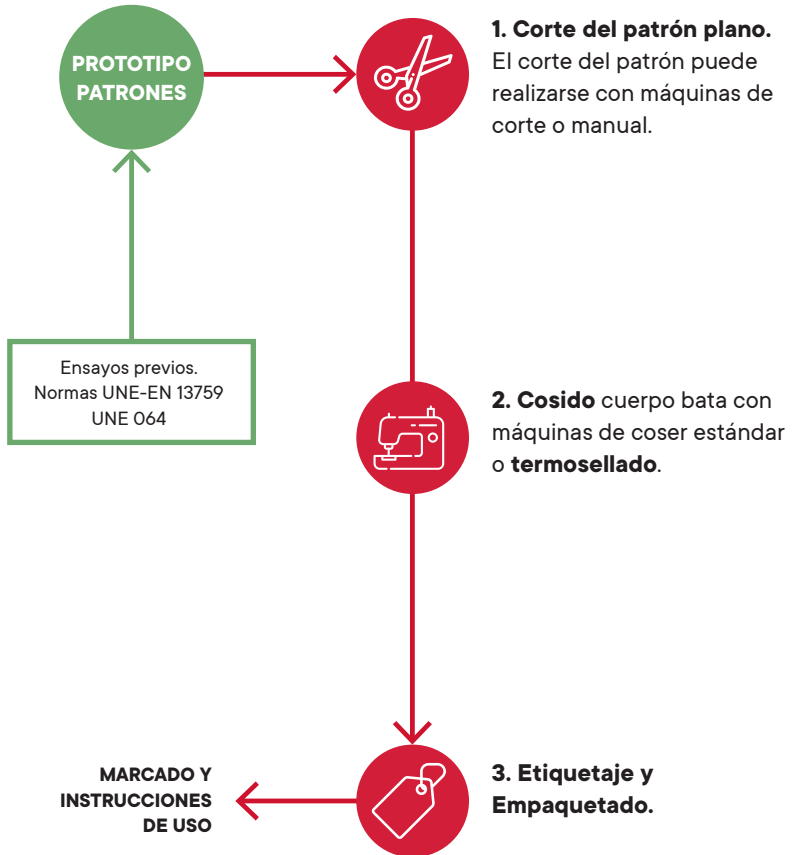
PROTOTIPO PATRONES

1. Corte del patrón plano. El corte del patrón puede realizarse con máquinas de corte o manual.

Ensayos previos. Normas UNE-EN 13759 UNE 064

2. Cosido cuerpo bata con máquinas de coser estándar o termosellado.

MARCADO Y INSTRUCCIONES DE USO

3. Etiquetaje y Empaquetado.